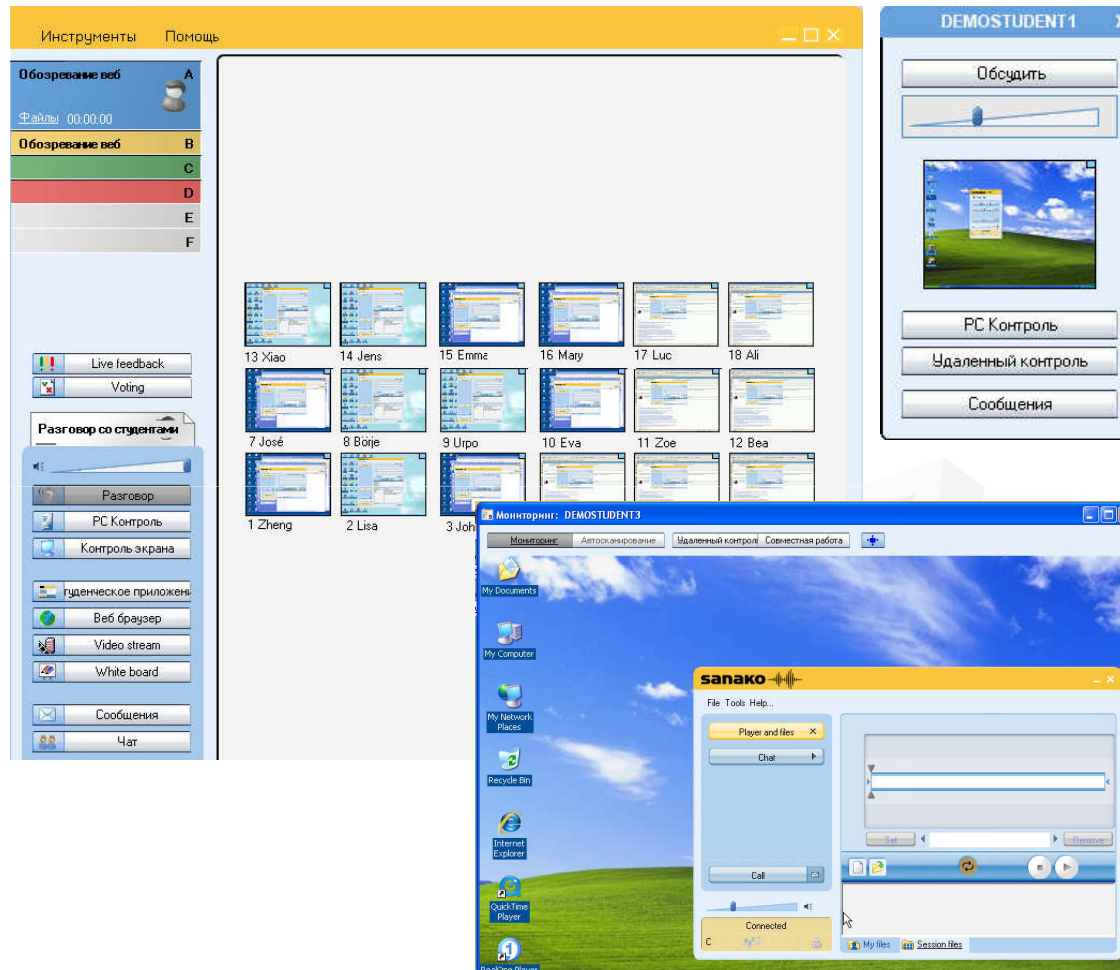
Инструменты Помощь

Обозревание веб A
Файлы 00:00:00
Обозревание веб B
C
D
E
F

Live feedback
Voting

Разговор со студентами

Разговор
PC Контроль
Контроль экрана
туденческое приложени
Веб браузер
Video stream
White board
Сообщения
Чат

13 Xiao 14 Jens 15 Emma 16 Mary 17 Luc 18 Ali
7 José 8 Börje 9 Urpo 10 Eva 11 Zoe 12 Bea
1 Zheng 2 Lisa 3 Joh

DEMOSTUDENT1
Обсудить
PC Контроль
Удаленный контроль
Сообщения

Мониторинг: DEMOSTUDENT3
Мониторинг Автосканирование Удаленный контроль Совместная работа

My Documents
My Computer
My Network Places
Recycle Bin
Internet Explorer
QuickTime Player
RealOne Player

sanako
File Tools Help...
Player and files
Chat
Call
Connected
C
Set Remove
My files Session files